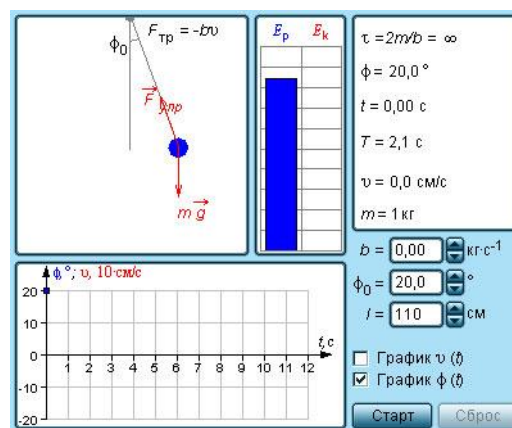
$\phi_0$

$F_{тр} = -b\upsilon$

$\vec{F}_{упр}$

$m\vec{g}$

$E_р$ $E_k$

$\tau = 2m/b = \infty$

$\phi = 20{,}0\,°$

$t = 0{,}00$ с

$T = 2{,}1$ с

$\upsilon = 0{,}0$ см/с

$m = 1$ кг

$b =$ 0,00 кг·с$^{-1}$

$\phi_0 =$ 20,0 °

$l =$ 110 см

$\phi$,°; $\upsilon$, 10·см/с

20

10

0

-10

-20

1 2 3 4 5 6 7 8 9 10 11 12

t, c

☐ График $\upsilon$ (t)

☑ График $\phi$ (t)

Старт Сброс